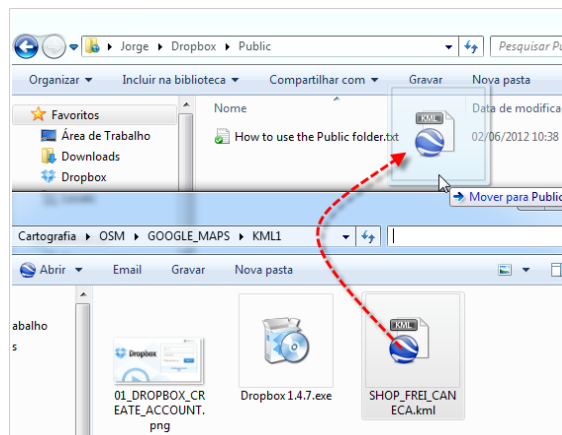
▸ Jorge ▸ Dropbox ▸ Public

Pesquisar P

Organizar ▾ Incluir na biblioteca ▾ Compartilhar com ▾ Gravar Nova pasta

Favoritos

Área de Trabalho

Downloads

Dropbox

Nome

How to use the Public folder.txt

Data de modifica

02/06/2012 10:38

KML

Mover para Public

Cartografia ▸ OSM ▸ GOOGLE_MAPS ▸ KML1

Abrir ▾ Email Gravar Nova pasta

abalho

s

Dropbox

01_DROPBOX_CREATE_ACCOUNT.png

Dropbox 1.4.7.exe

KML

SHOP_FREI_CANECA.kml